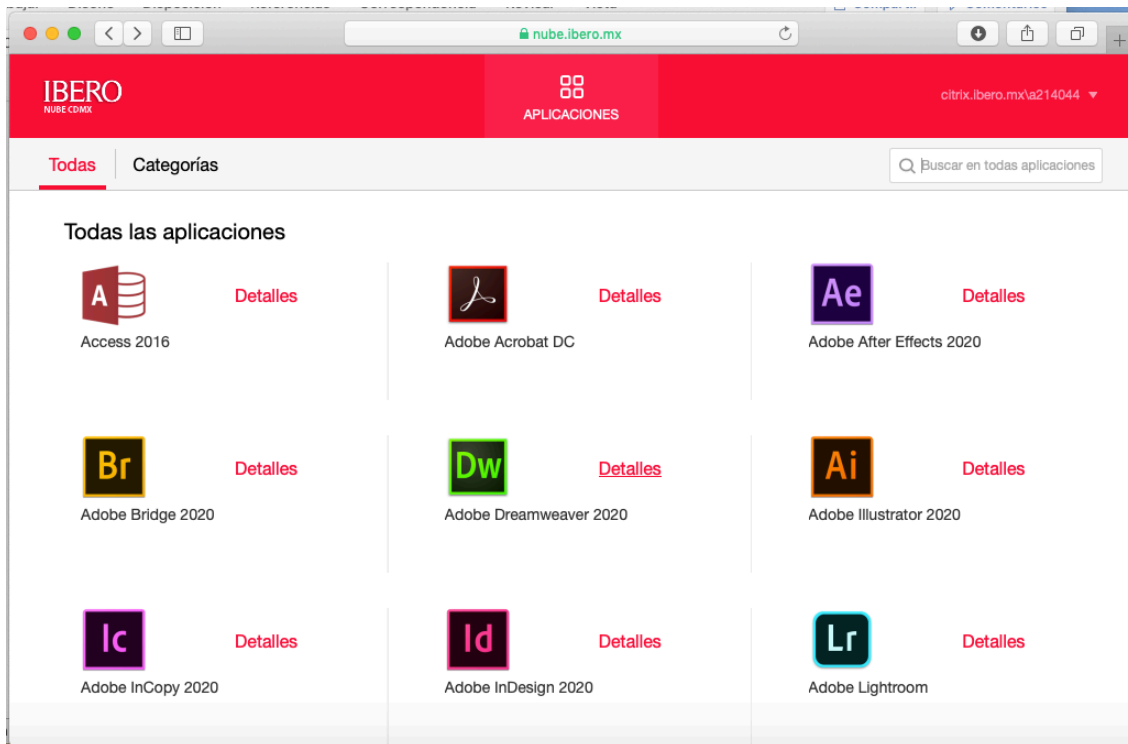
nube.ibero.mx

IBERO
NUBE CDMX

APLICACIONES

citrix.ibero.mx\a214044

Todas
Categorías

Buscar en todas aplicaciones

Todas las aplicaciones

A
Detalles
Access 2016

Detalles
Adobe Acrobat DC

Ae
Detalles
Adobe After Effects 2020

Br
Detalles
Adobe Bridge 2020

Dw
Detalles
Adobe Dreamweaver 2020

Ai
Detalles
Adobe Illustrator 2020

Ic
Detalles
Adobe InCopy 2020

Id
Detalles
Adobe InDesign 2020

Lr
Detalles
Adobe Lightroom